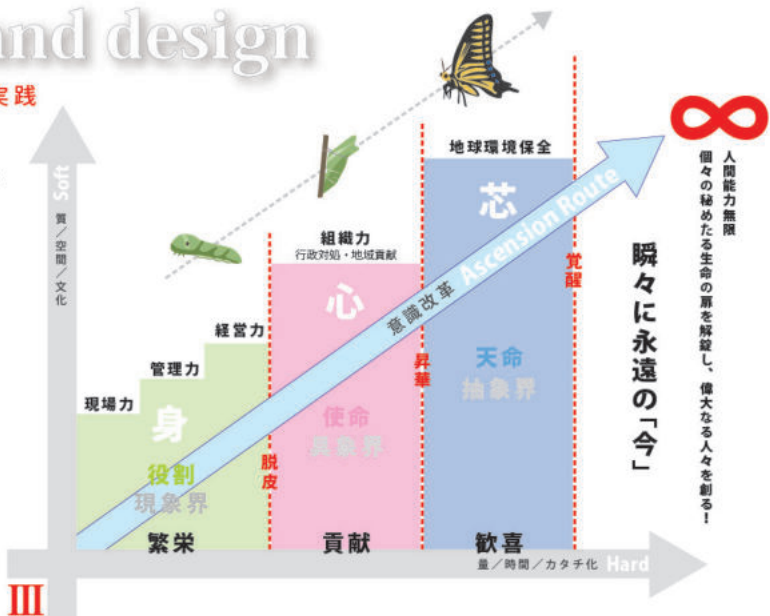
and design

実践

Soft

質／空間／文化

現場力

管理力

経営力

身

役割

現象界

脱皮

組織力

行政対処・地域貢献

心

使命

具象界

昇華

地球環境保全

芯

天命

抽象界

覚醒

意識改革 Ascension Route

繁栄

貢献

歓喜

量／時間／カタチ化 Hard

瞬々に永遠の「今」

人間能力無限

個々の秘めたる生命の扉を解錠し、偉大なる人々を創る！

III